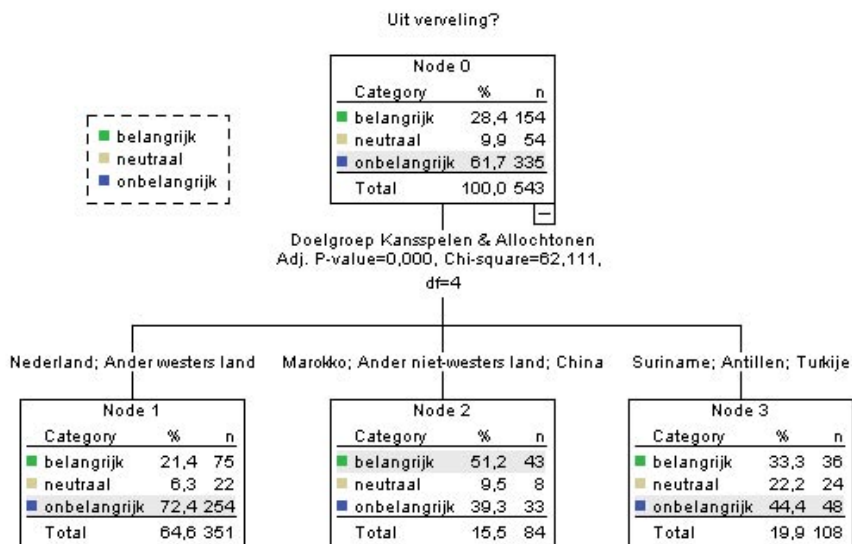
Uit verveling?

belangrijk
neutraal
onbelangrijk

Node 0

| Category | % | n |
|---|---|---|
| belangrijk | 28,4 | 154 |
| neutraal | 9,9 | 54 |
| onbelangrijk | 61,7 | 335 |
| Total | 100,0 | 543 |

Doelgroep Kansspelen & Allochtonen
Adj. P-value=0,000, Chi-square=62,111, df=4

Nederland; Ander westers land

Node 1

| Category | % | n |
|---|---|---|
| belangrijk | 21,4 | 75 |
| neutraal | 6,3 | 22 |
| onbelangrijk | 72,4 | 254 |
| Total | 64,6 | 351 |

Marokko; Ander niet-westers land; China

Node 2

| Category | % | n |
|---|---|---|
| belangrijk | 51,2 | 43 |
| neutraal | 9,5 | 8 |
| onbelangrijk | 39,3 | 33 |
| Total | 15,5 | 84 |

Suriname; Antillen; Turkije

Node 3

| Category | % | n |
|---|---|---|
| belangrijk | 33,3 | 36 |
| neutraal | 22,2 | 24 |
| onbelangrijk | 44,4 | 48 |
| Total | 19,9 | 108 |